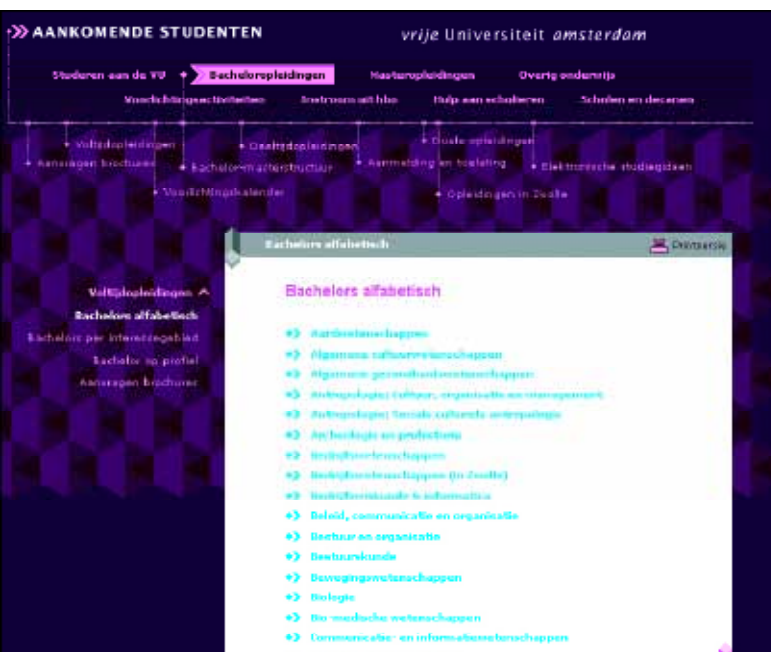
AANKOMENDE STUDENTEN

vrije Universiteit amsterdam

Studeren aan de VU
Bacheloropleidingen
Masteropleidingen
Overig onderwijs
Voorlichtingsactiviteiten
Inschrijven als kind
Hulp aan scholieren
Scholen en decanen

Voltijdopleidingen
Aanvragen brochures
Bachelor-masterstructuur
Voorlichtingskalender
Deeltijdopleidingen
Aanmelding en toelating
Duale opleidingen
Opleidingen in Zwolle
Elektronische studiegidsen

Bachelors alfabetisch

Printversie

Voltijdopleidingen
Bachelors alfabetisch
Bachelors per interessegebied
Bachelor op profiel
Aanvragen brochures

Bachelors alfabetisch

Aardwetenschappen
Algemene cultuurwetenschappen
Algemene gezondheidswetenschappen
Antropologie: Cultuur, organisatie en management
Antropologie: Sociale culturele antropologie
Archeologie en prehistorie
Bedrijfswetenschappen
Bedrijfswetenschappen (in Zwolle)
Bedrijfskunde & informatica
Beleid, communicatie en organisatie
Bestuur en organisatie
Bestuurskunde
Bewegingswetenschappen
Biologie
Bio-medische wetenschappen
Communicatie- en informatiewetenschappen